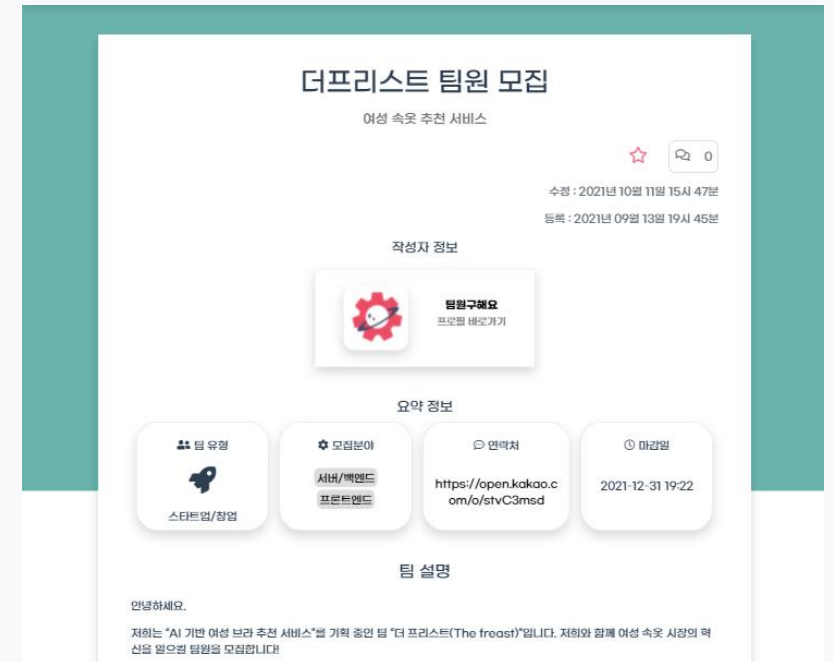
더프리스트 팀원 모집

여성 속옷 추천 서비스

0

수정 : 2021년 10월 11일 15시 47분

등록 : 2021년 09월 13일 19시 45분

작성자 정보

팀원구해요
프로필 바로가기

요약 정보

팀 유형
스타트업/창업

모집분야
서버/백엔드
프론트엔드

연락처
https://open.kakao.com/o/stvC3msd

마감일
2021-12-31 19:22

팀 설명

안녕하세요.

저희는 "AI 기반 여성 브라 추천 서비스"를 기획 중인 팀 "더 프리스트(The freast)"입니다. 저희와 함께 여성 속옷 시장의 혁신을 일으킬 팀원을 모집합니다!